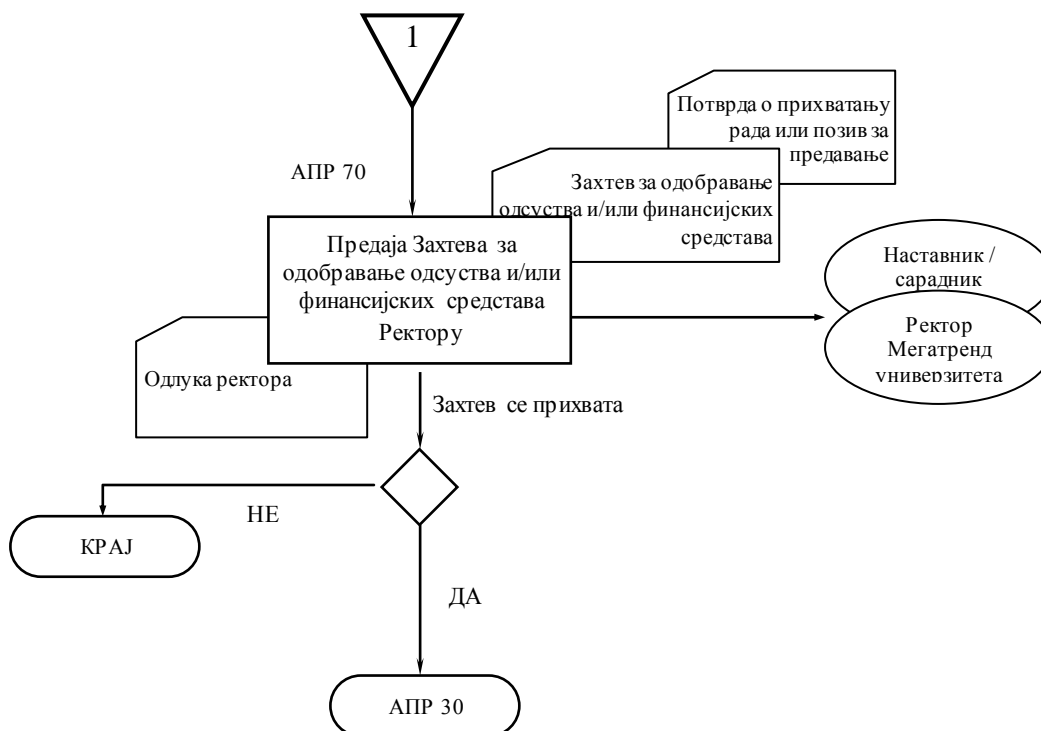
1

Потврда о прихватању рада или позив за предавање

АПР 70

Захтев за одобравање одсуства и/или финансијских средстава

Предаја Захтева за одобравање одсуства и/или финансијских средстава Ректору

Наставник / сарадник

Ректор Мегатренд универзитета

Одлука ректора

Захтев се прихвата

НЕ

КРАЈ

ДА

АПР 30